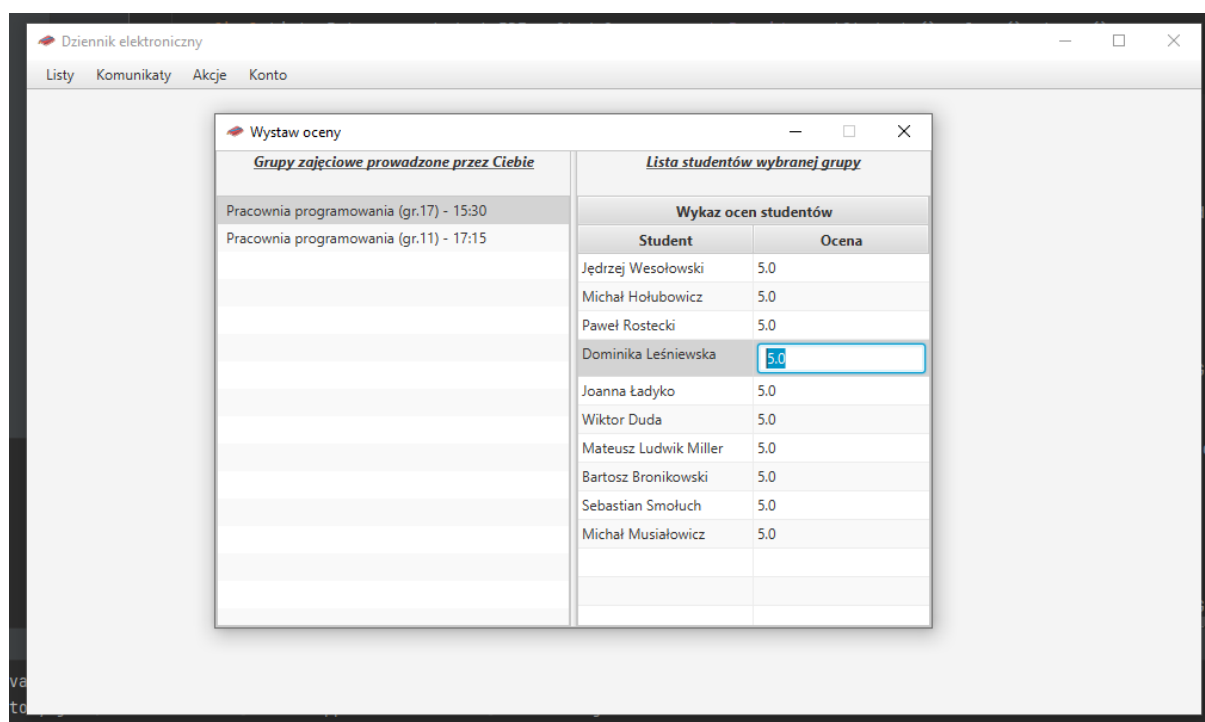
Dziennik elektroniczny

Listy Komunikaty Akcje Konto

Wystaw oceny

Grupy zajęciowe prowadzone przez Ciebie

Pracownia programowania (gr.17) - 15:30
Pracownia programowania (gr.11) - 17:15

Lista studentów wybranej grupy

| Wykaz ocen studentów | |
|---|---|
| Student | Ocena |
| Jędrzej Wesołowski | 5.0 |
| Michał Hołubowicz | 5.0 |
| Paweł Rostecki | 5.0 |
| Dominika Leśniewska | 5.0 |
| Joanna Ładyko | 5.0 |
| Wiktor Duda | 5.0 |
| Mateusz Ludwik Miller | 5.0 |
| Bartosz Bronikowski | 5.0 |
| Sebastian Smołuch | 5.0 |
| Michał Musiałowicz | 5.0 |

va
to